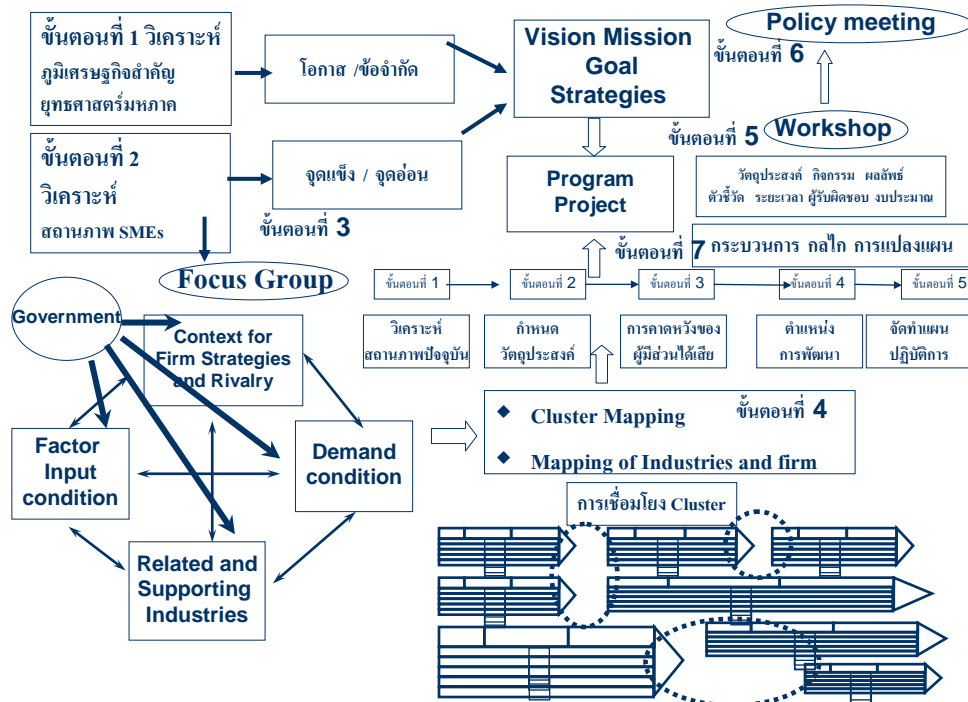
ขั้นตอนที่ 1 วิเคราะห์ ภูมิเศรษฐกิจสำคัญ ยุทธศาสตร์มหภาค

โอกาส /ข้อจำกัด

Vision Mission Goal Strategies

Policy meeting

ขั้นตอนที่ 6

ขั้นตอนที่ 2 วิเคราะห์ สถานภาพ SMEs

จุดแข็ง / จุดอ่อน

ขั้นตอนที่ 3

Program Project

ขั้นตอนที่ 5 Workshop

วัตถุประสงค์ กิจกรรม ผลลัพธ์ ตัวชี้วัด ระยะเวลา ผู้รับผิดชอบ งบประมาณ

ขั้นตอนที่ 7 กระบวนการ กลไก การแปลงแผน

Focus Group

ขั้นตอนที่ 1

ขั้นตอนที่ 2

ขั้นตอนที่ 3

ขั้นตอนที่ 4

ขั้นตอนที่ 5

Government

Context for Firm Strategies and Rivalry

วิเคราะห์ สถานภาพปัจจุบัน

กำหนด วัตถุประสงค์

การคาดหวังของ ผู้มีส่วนได้เสีย

ตำแหน่ง การพัฒนา

จัดทำแผน ปฏิบัติการ

Factor Input condition

Demand condition

Cluster Mapping

ขั้นตอนที่ 4

Mapping of Industries and firm

การเชื่อมโยง Cluster

Related and Supporting Industries